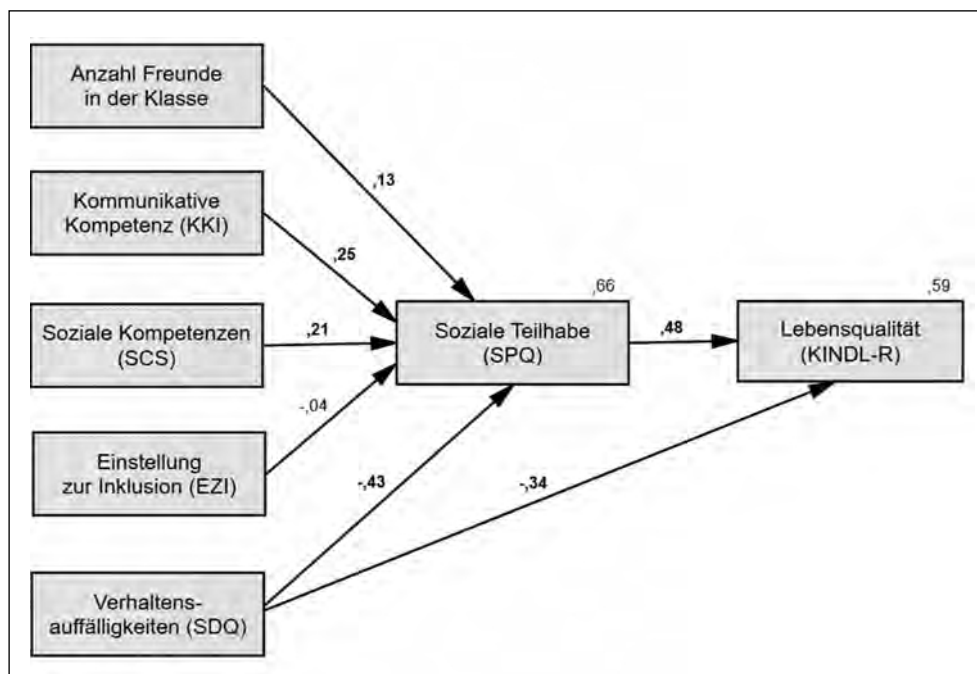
Anzahl Freunde in der Klasse

Kommunikative Kompetenz (KKI)

Soziale Kompetenzen (SCS)

Einstellung zur Inklusion (EZI)

Verhaltensauffälligkeiten (SDQ)

,13

,25

,21

-,04

-,43

,66

Soziale Teilhabe (SPQ)

,48

,59

Lebensqualität (KINDL-R)

-,34